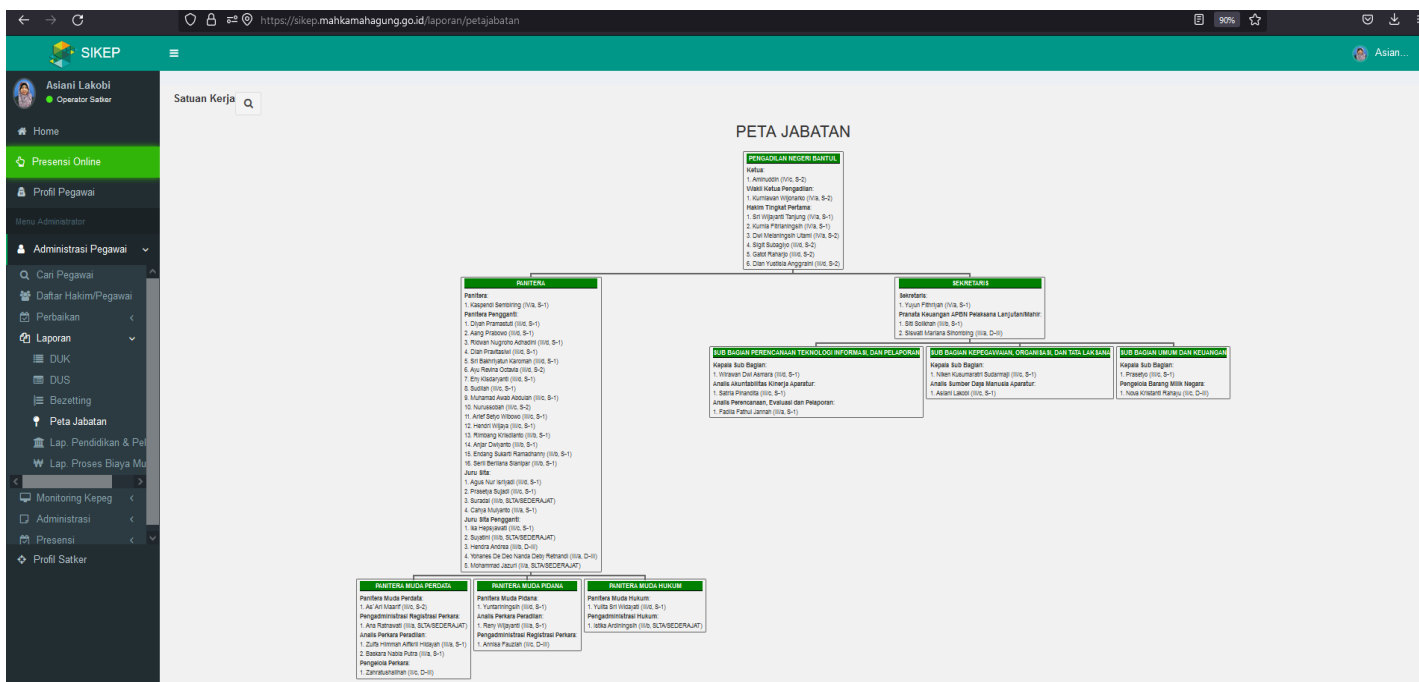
https://sikep.mahkamahagung.go.id/laporan/petajabatan

90%

SIKEP

Asian...

Asiani Lakobi
Operator Satker

Home

Presensi Online

Profil Pegawai

Menu Administrator

Administrasi Pegawai

Cari Pegawai

Daftar Hakim/Pegawai

Perbaikan

Laporan

DUK

DUS

Bezetting

Peta Jabatan

Lap. Pendidikan & Pel

Lap. Proses Biaya Mu

Monitoring Kepeg

Administrasi

Presensi

Profil Satker

Satuan Kerja

PETA JABATAN

PENGADILAN NEGERI BANTUL
Ketua:
1. Aminuddin (IV/c, S-2)
Wakil Ketua Pengadilan:
1. Kurniawan Wijonarko (IV/a, S-2)
Hakim Tingkat Pertama:
1. Sri Wijayanti Tanjung (IV/a, S-1)
2. Kurnia Fitrianingsih (IV/a, S-1)
3. Dwi Melaningsih Utami (IV/a, S-2)
4. Sigit Subagiyo (IV/a, S-2)
5. Gatot Raharjo (III/d, S-2)
6. Dian Yustisia Anggraini (III/d, S-2)

PANITERA
Panitera:
1. Kaspendi Sembiring (IV/a, S-1)
Panitera Pengganti:
1. Diyah Pramastuti (III/d, S-1)
2. Aang Prabowo (III/d, S-1)
3. Ridwan Nugroho Adhadini (III/d, S-1)
4. Diah Prawitasiwi (III/d, S-1)
5. Sri Bakhriyatun Karomah (III/d, S-1)
6. Ayu Revina Oktavia (III/d, S-2)
7. Eny Kisdaryanti (III/d, S-1)
8. Sudilah (III/c, S-1)
9. Muhamad Awab Abdulah (III/c, S-1)
10. Nurussobah (III/c, S-2)
11. Arief Setyo Wibowo (III/c, S-1)
12. Hendri Wijaya (III/c, S-1)
13. Rimbang Krisdianto (III/b, S-1)
14. Anjar Dwiyanto (III/b, S-1)
15. Endang Sukarti Ramadhanny (III/b, S-1)
16. Senti Berliana Siantpar (III/b, S-1)
Juru Sita:
1. Agus Nur Isnyadi (III/d, S-1)
2. Prasetya Sujadi (III/c, S-1)
3. Suracal (III/b, SLTA/SEDERAJAT)
4. Cahya Mulyanto (III/a, S-1)
Juru Sita Pengganti:
1. Ika Hapsyawati (III/c, S-1)
2. Suyatini (III/b, SLTA/SEDERAJAT)
3. Hendra Andriss (III/b, D-III)
4. Yohanes De Deo Nanda Deby Retnandi (III/a, D-III)
5. Mohammad Jazuri (II/a, SLTA/SEDERAJAT)

SEKRETARIS
Sekretaris:
1. Yuyun Fithriyah (IV/a, S-1)
Pranata Keuangan APBN Pelaksana Lanjutan/Mahir:
1. Siti Solikhah (III/b, S-1)
2. Siswati Mariana Sihombing (III/a, D-III)

SUB BAGIAN PERENCANAAN TEKNOLOGI INFORMASI, DAN PELAPORAN
Kepala Sub Bagian:
1. Wirawan Dwi Asmara (III/d, S-1)
Analis Akuntabilitas Kinerja Aparatur:
1. Satria Pinandita (III/c, S-1)
Analis Perencanaan, Evaluasi dan Pelaporan:
1. Padila Fathul Jannah (III/a, S-1)

SUB BAGIAN KEPEGAWAIAN, ORGANISASI, DAN TATA LAKSANA
Kepala Sub Bagian:
1. Niken Kusumaratri Sudarmaji (III/c, S-1)
Analis Sumber Daya Manusia Aparatur:
1. Asiani Lakobi (III/c, S-1)

SUB BAGIAN UMUM DAN KEUANGAN
Kepala Sub Bagian:
1. Prasetyo (III/c, S-1)
Pengelola Barang Milik Negara:
1. Noua Kristanti Rahayu (III/c, D-III)

PANITERA MUDA PERDATA
Panitera Muda Perdata:
1. As`Ari Maarif (III/c, S-2)
Pengadministrasi Registrasi Perkara:
1. Ana Ratnawati (III/a, SLTA/SEDERAJAT)
Analis Perkara Peradilan:
1. Zulfa Himmah Afifatil Hidayah (III/a, S-1)
2. Baskara Nabila Putra (III/a, S-1)
Pengelola Perkara:
1. Zahratushalihah (II/c, D-III)

PANITERA MUDA PIDANA
Panitera Muda Pidana:
1. Yuntariningsih (III/d, S-1)
Analis Perkara Peradilan:
1. Reny Wijayanti (III/b, S-1)
Pengadministrasi Registrasi Perkara:
1. Annisa Fauziah (II/c, D-III)

PANITERA MUDA HUKUM
Panitera Muda Hukum:
1. Yulita Sri Widayati (III/d, S-1)
Pengadministrasi Hukum:
1. Istika Ardiningsih (III/b, SLTA/SEDERAJAT)